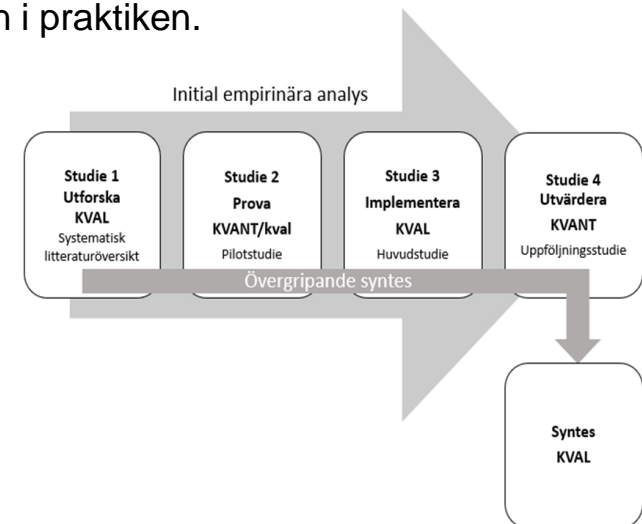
n i praktiken.

Initial empirinära analys

Studie 1
Utforska
KVAL
Systematisk litteraturöversikt

Studie 2
Prova
KVANT/kval
Pilotstudie

Studie 3
Implementera
KVAL
Huvudstudie

Studie 4
Utvärdera
KVANT
Uppföljningsstudie

Övergripande syntes

Syntes
KVAL